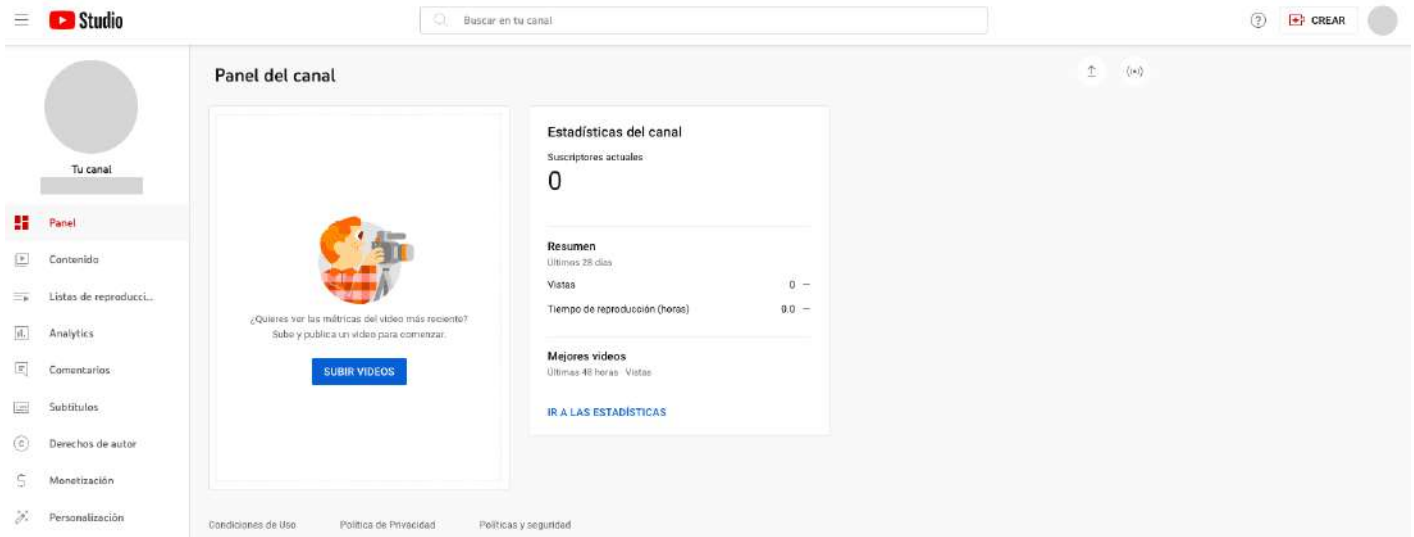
Studio

Buscar en tu canal

CREAR

Tu canal

Panel
Contenido
Listas de reproducci...
Analytics
Comentarios
Subtítulos
Derechos de autor
Monetización
Personalización

Panel del canal

¿Quieres ver las métricas del video más reciente? Sube y publica un video para comenzar.

SUBIR VIDEOS

Estadísticas del canal

Suscriptores actuales

0

Resumen

Últimos 28 días

| Vistas | 0 — |
|---|---|
| Tiempo de reproducción (horas) | 0.0 — |

Mejores videos

Últimas 48 horas · Vistas

IR A LAS ESTADÍSTICAS

Condiciones de Uso    Política de Privacidad    Políticas y seguridad